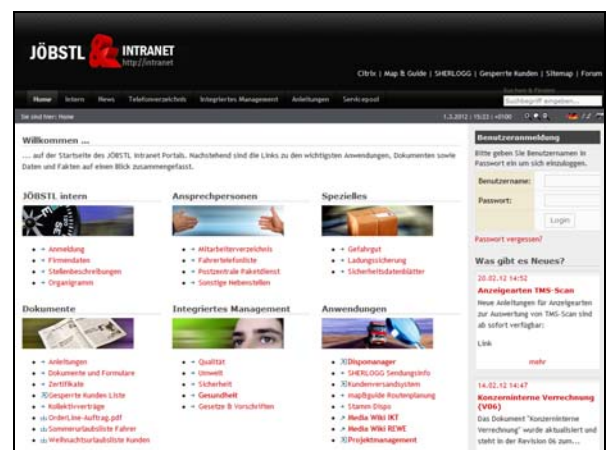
JÖBSTL INTRANET
http://intranet

Citrix | Map & Guide | SHERLOGG | Gesperrte Kunden | Sitemap | Forum

Home Intern News Telefonverzeichnis Integriertes Management Anleitungen Servicepool

Suchen & Finden
Suchbegriff angeben...

Sie sind hier: Home

1.3.2012 | 15:23 | +0100

Willkommen ...

... auf der Startseite des JÖBSTL Intranet Portals. Nachstehend sind die Links zu den wichtigsten Anwendungen, Dokumenten sowie Daten und Fakten auf einen Blick zusammengefasst.

JÖBSTL intern
- Anmeldung
- Firmendaten
- Stellenbeschreibungen
- Organigramm

Ansprechpersonen
- Mitarbeiterverzeichnis
- Fahrertelefonliste
- Postzentrale Paketdienst
- Sonstige Nebenstellen

Spezielles
- Gefahrgut
- Ladungssicherung
- Sicherheitsdatenblätter

Dokumente
- Anleitungen
- Dokumente und Formulare
- Zertifikate
- Gesperrte Kunden Liste
- Kollektivverträge
- OrderLine-Auftrag.pdf
- Sommerurlaubsliste Fahrer
- Weihnachtsurlaubsliste Kunden

Integriertes Management
- Qualität
- Umwelt
- Sicherheit
- Gesundheit
- Gesetze & Vorschriften

Anwendungen
- Disponanager
- SHERLOGG Sendungsinfo
- Kundenversandsystem
- map&guide Routenplanung
- Stamm Dispo
- Media Wiki IKT
- Media Wiki REWE
- Projektmanagement

Benutzeranmeldung
Bitte geben Sie Benutzernamen in Passwort ein um sich einzuloggen.
Benutzername:
Passwort:
Login
Passwort vergessen?

Was gibt es Neues?

20.02.12 14:52
Anzeigearten TMS-Scan
Neue Anleitungen für Anzeigearten zur Auswertung von TMS-Scan sind ab sofort verfügbar:
Link
mehr

14.02.12 14:52
Konzerninterne Verrechnung (V06)
Das Dokument "Konzerninterne Verrechnung" wurde aktualisiert und steht in der Revision 06 zum...